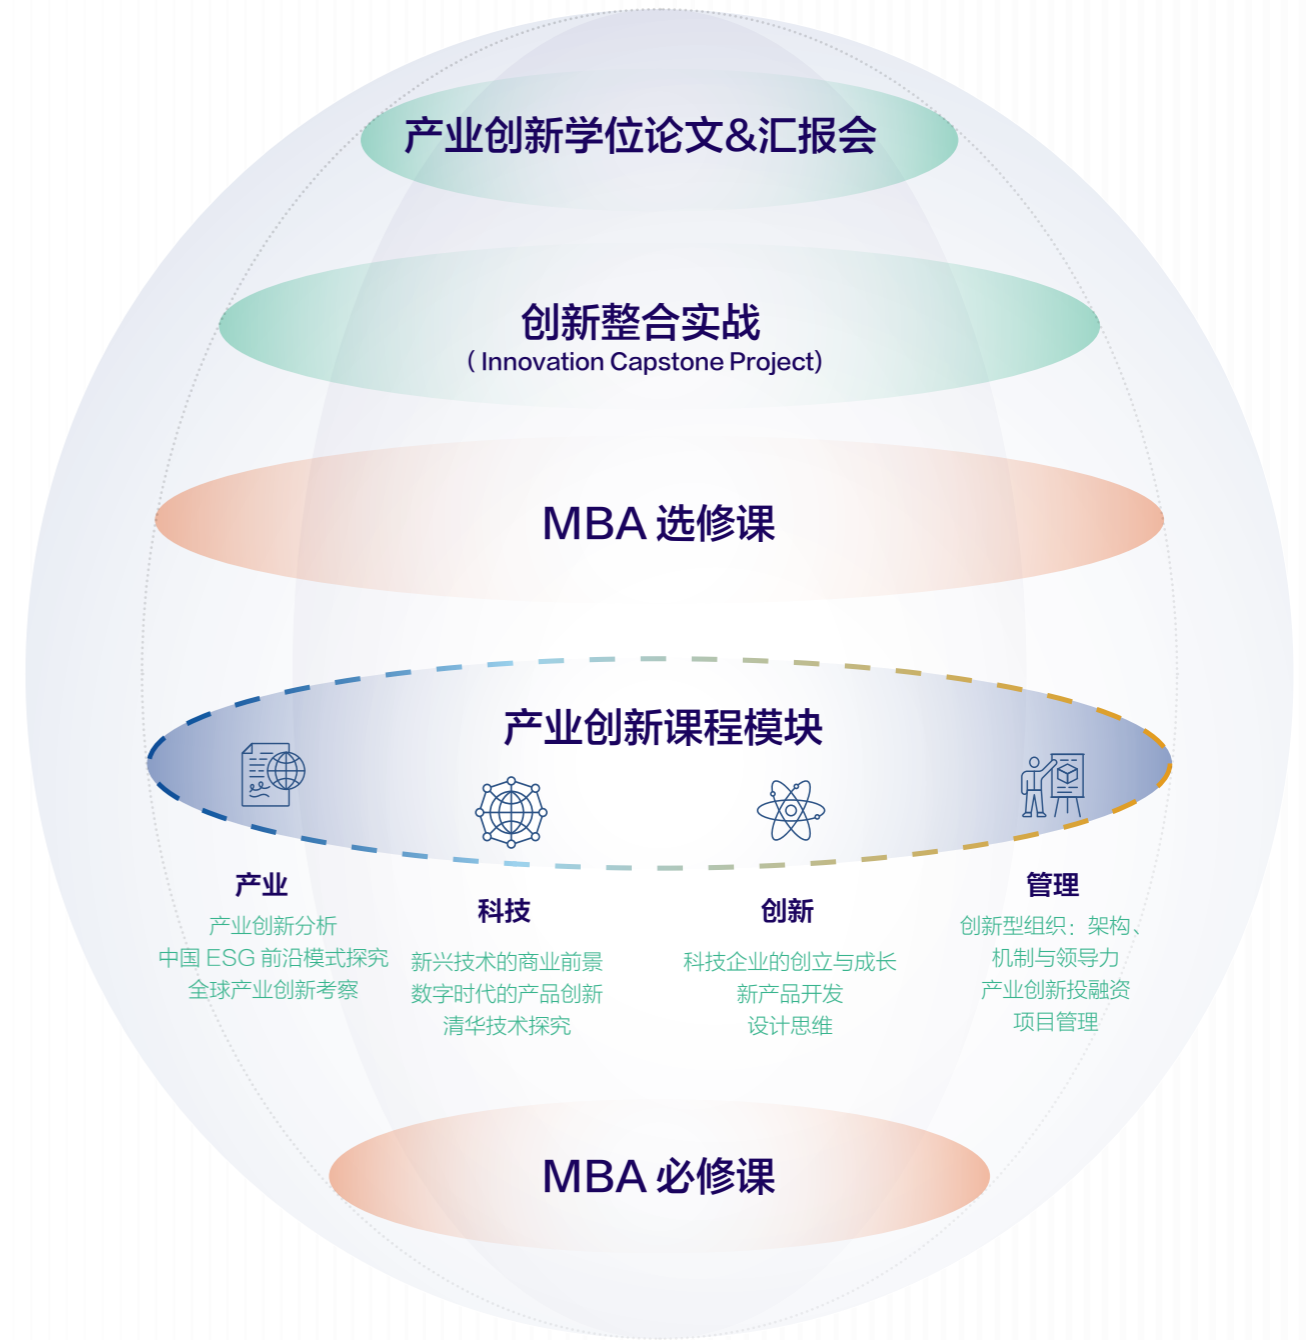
产业创新学位论文&汇报会

创新整合实战
（Innovation Capstone Project）

MBA 选修课

产业创新课程模块

产业
产业创新分析
中国 ESG 前沿模式探究
全球产业创新考察

科技
新兴技术的商业前景
数字时代的产品创新
清华技术探究

创新
科技企业的创立与成长
新产品开发
设计思维

管理
创新型组织：架构、机制与领导力
产业创新投融资
项目管理

MBA 必修课